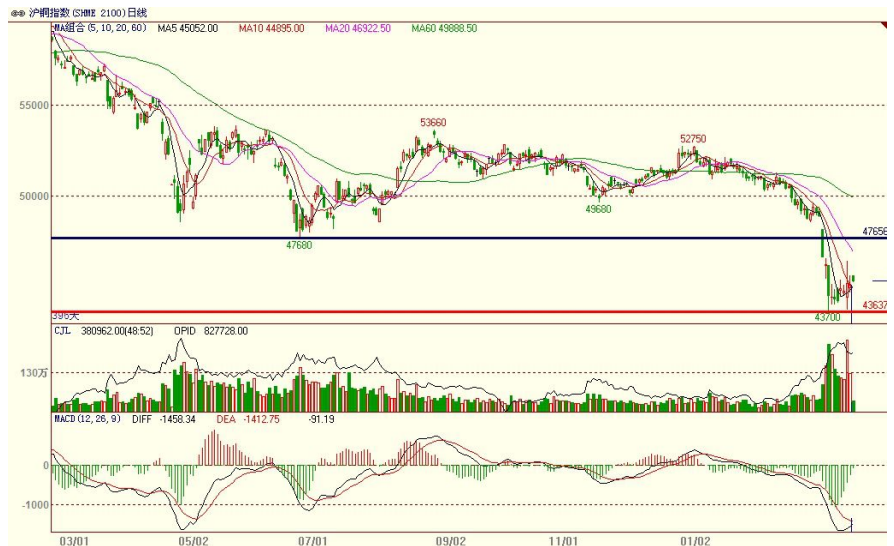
沪铜指数 (SHME 2100) 日线
MA组合 (5, 10, 20, 60) MA5 45052.00 MA10 44895.00 MA20 46922.50 MA60 49888.50

55000
50000
53660
52750
49680
47680
47656
43637
43700
396天

CJL 380962.00(48:52) OPID 827728.00
130万

MACD (12, 26, 9) DIFF -1458.34 DEA -1412.75 -91.19
0
-1000

03/01 05/02 07/01 09/02 11/01 01/02